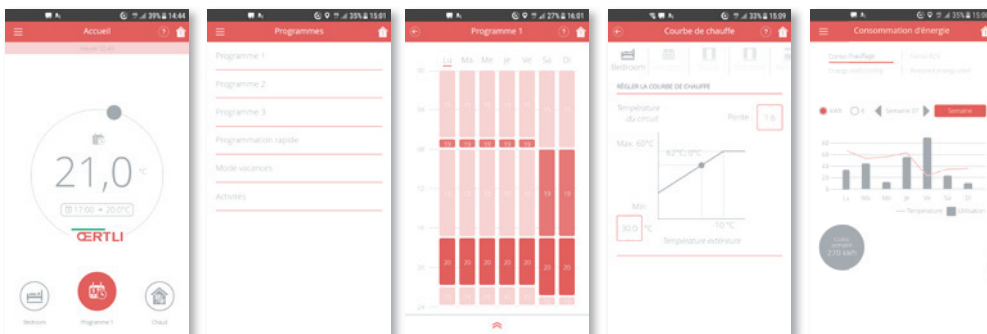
39% 14:44
Accueil
Heure 12:43
21,0 °C
17:00 → 20.0°C
ŒRTLI
Bedroom
Programme 1
Chaud

35% 15:01
Programmes
Programme 1
Programme 2
Programme 3
Programmation rapide
Mode vacances
Activités

27% 16:01
Programme 1
Lu Ma Me Je Ve Sa Di
00
04
08
12
16
20
24
19 19 19 19 19
19 19
20 20 20 20 20 20 20

33% 15:09
Courbe de chauffe
Bedroom
RÉGLER LA COURBE DE CHAUFFE
Température du circuit
Pente
1.6
Max. 60°C
62°C / 0°C
Min.
30.0 °C
-10 °C
Température extérieure

35% 15:06
Consommation d'énergie
Consommation d'énergie
kWh
€
Semaine 07
Semaine
Lu Ma Me Je Ve Sa Di
Température
Utilisation
270 kWh